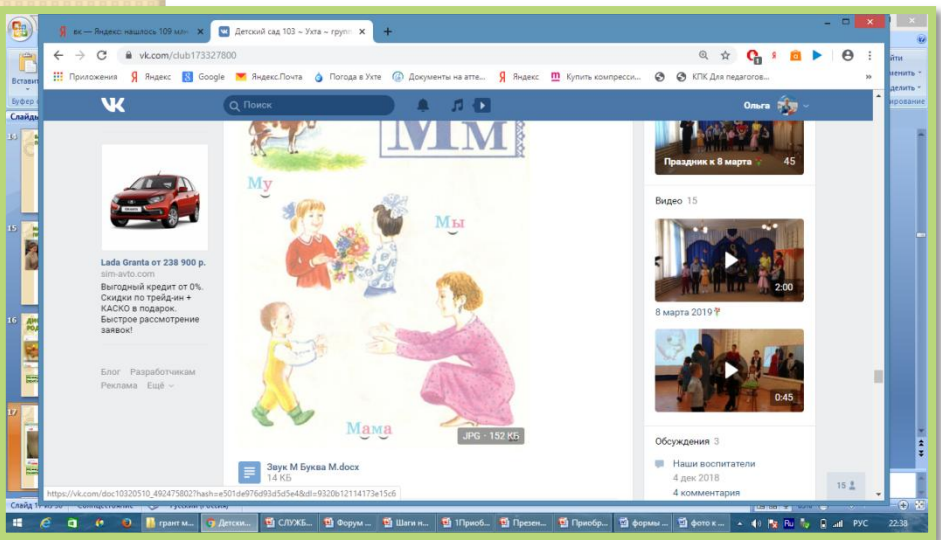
вк — Яндекс нашлось 109 млн
Детский сад 103 ~ Ухта ~ груп
vk.com/club173327800
Приложения Яндекс Google Яндекс.Почта Погода в Ухте Документы на атте... Яндекс Купить компресси... КПК Для педагогов...
Поиск
Ольга
Вставить
Буфер о
Слайд
Праздник к 8 марта 45
Видео 15
2:00
8 марта 2019
0:45
Обсуждения 3
Наши воспитатели
4 дек 2018
4 комментария
Lada Granta от 238 900 р.
sim-avto.com
Выгодный кредит от 0%. Скидки по трейд-ин + КАСКО в подарок. Быстрое рассмотрение заявок!
Блог Разработчикам
Реклама Ещё
Мм
Му
Мы
Мама
JPG · 152 КБ
Звук М Буква М.docx
14 КБ
https://vk.com/doc10320510_492475802?hash=e501de976d93d5d5e4&dl=9320b12114173e15c6
15
грант м...
Детски...
СЛУЖБ...
Форум ...
Шаги н...
1Приоб...
Презен...
Приобр...
формы ...
фото к ...
РУС
22:38